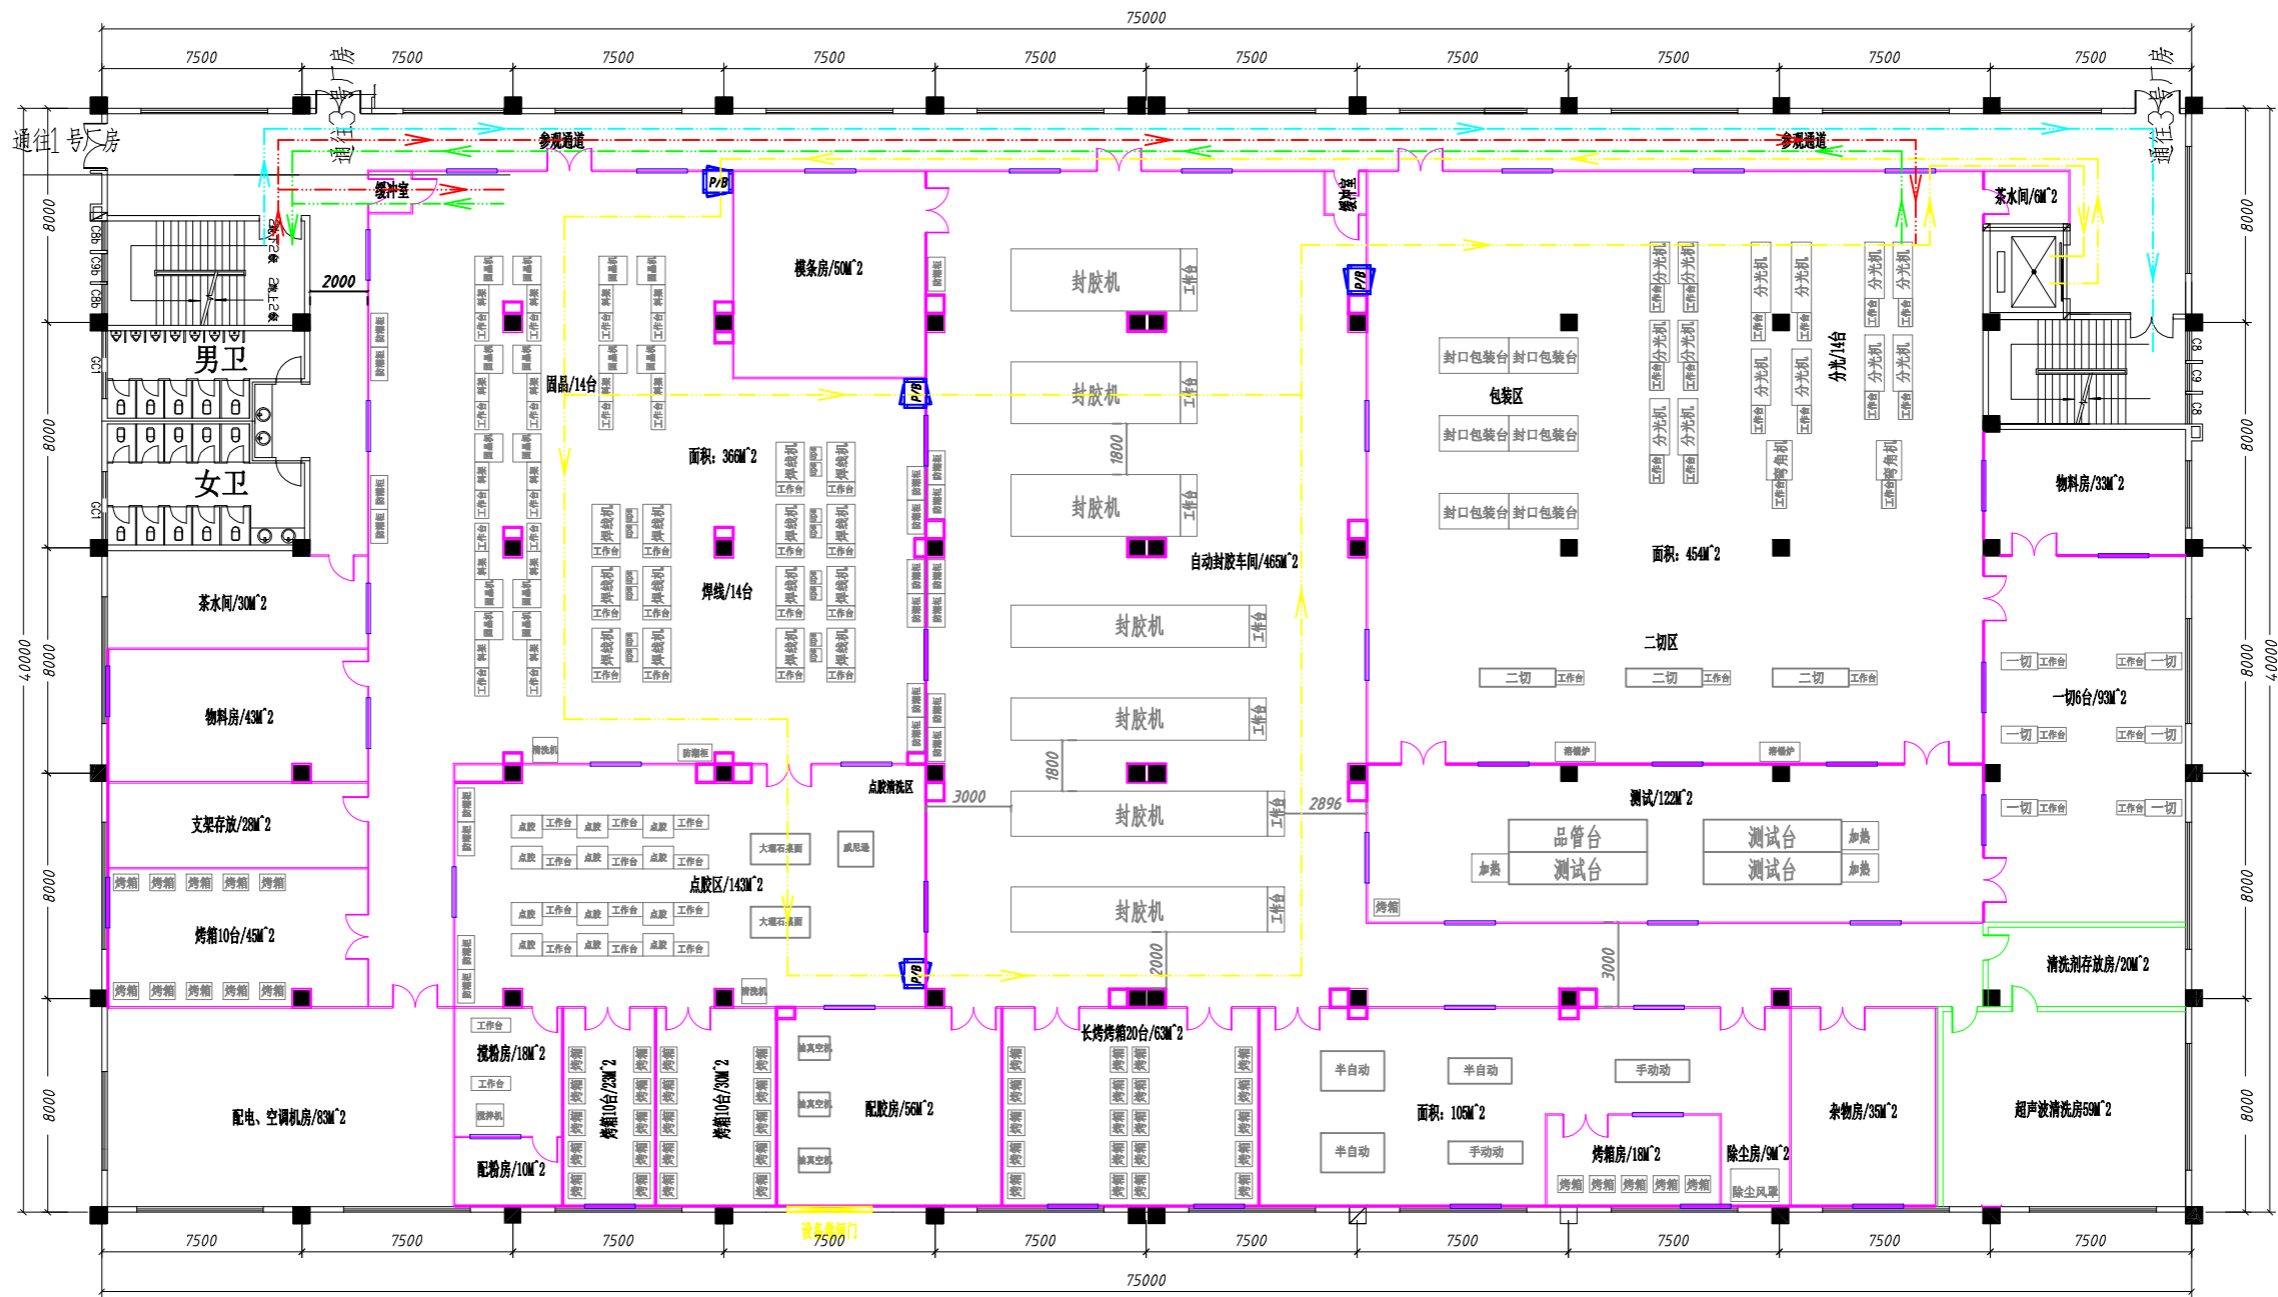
75000

7500 7500 7500 7500 7500 7500 7500 7500 7500 7500

通往1号厂房

通往3号厂房

通往3号厂房

参观通道

参观通道

缓冲室

缓冲室

P/B

P/B

P/B

P/B

2000

男卫

女卫

模条房/50M^2

固晶/14台

面积：366M^2

焊线/14台

封胶机

封胶机

封胶机

封胶机

封胶机

封胶机

封胶机

工作台

1800

1800

自动封胶车间/465M^2

封口包装台 封口包装台

包装区

封口包装台 封口包装台

封口包装台 封口包装台

分光/14台

面积：454M^2

茶水间/6M^2

物料房/33M^2

二切区

二切 二切 二切

一切 一切

一切6台/93M^2

一切 一切

一切 一切

茶水间/30M^2

物料房/43M^2

支架存放/28M^2

烤箱10台/45M^2

烤箱 烤箱 烤箱 烤箱 烤箱

烤箱 烤箱 烤箱 烤箱 烤箱

点胶清洗区

3000

2896

点胶区/143M^2

大理石桌面

大理石桌面

测试/122M^2

品管台

测试台

测试台

测试台

加热

加热

加热

3000

2000

清洗剂存放房/20M^2

搅粉房/18M^2

配粉房/10M^2

烤箱10台/23M^2

烤箱10台/30M^2

配胶房/56M^2

长烤烤箱20台/63M^2

半自动 半自动 手动动

面积：105M^2

半自动 手动动

烤箱房/18M^2

除尘房/9M^2

除尘风罩

杂物房/35M^2

超声波清洗房59M^2

配电、空调机房/83M^2

设备参观门

8000 8000 8000 8000 8000

40000

7500 7500 7500 7500 7500 7500 7500 7500 7500 7500

75000